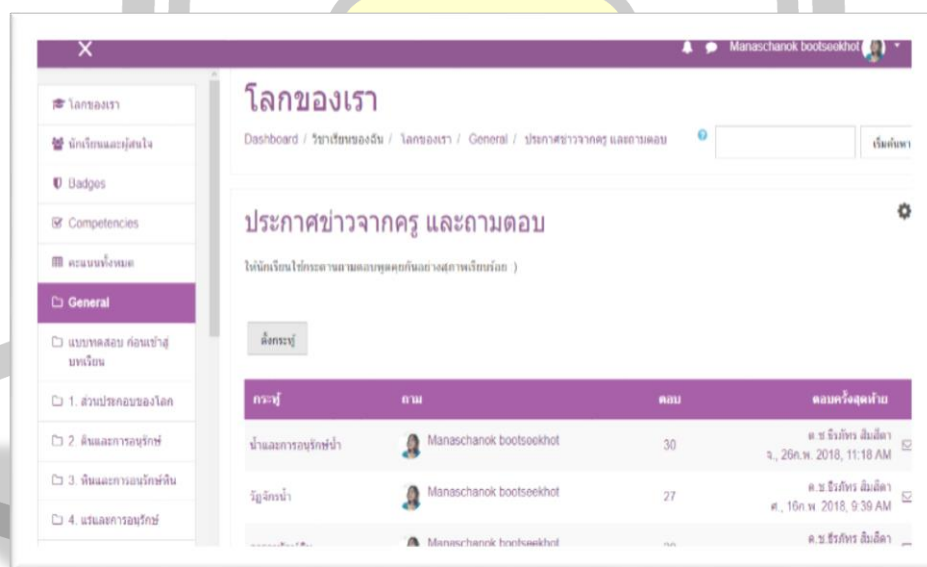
Manaschanok bootseekhot

โลกของเรา

นักเรียนและผู้สนใจ

Badges

Competencies

คะแนนทั้งหมด

General

แบบทดสอบ ก่อนเข้าสู่บทเรียน

1. ส่วนประกอบของโลก

2. ดินและการอนุรักษ์

3. หินและการอนุรักษ์หิน

4. แร่และการอนุรักษ์

โลกของเรา

Dashboard / วิชาเรียนของฉัน / โลกของเรา / General / ประกาศข่าวจากครู และถามตอบ

เริ่มค้นหา

ประกาศข่าวจากครู และถามตอบ

ให้นักเรียนใช้กระดานถามตอบพูดคุยกันอย่างสุภาพเรียบร้อย )

ตั้งกระทู้

| กระทู้ | ถาม | ตอบ | ตอบครั้งสุดท้าย |
|---|---|---|---|
| น้ำและการอนุรักษ์น้ำ | Manaschanok bootseekhot | 30 | ด.ช.ธีรภัทร สิมลีดา จ., 26ก.พ. 2018, 11:18 AM |
| วัฏจักรน้ำ | Manaschanok bootseekhot | 27 | ด.ช.ธีรภัทร สิมลีดา ศ., 16ก.พ. 2018, 9:39 AM |
| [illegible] | Manaschanok bootseekhot | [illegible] | ด.ช.ธีรภัทร สิมลีดา |